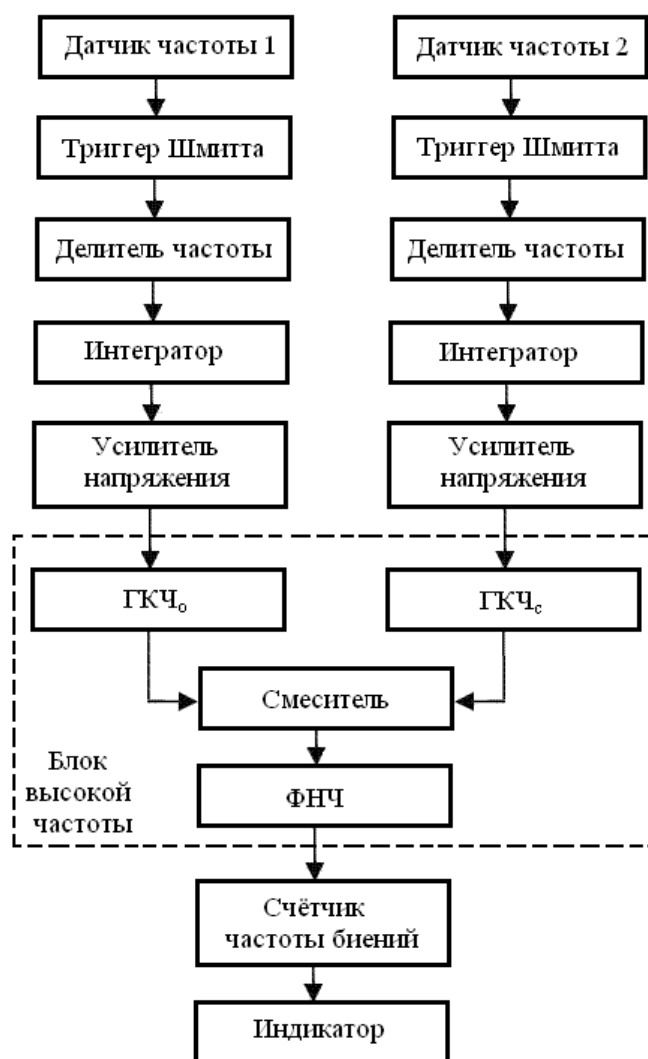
Датчик частоты 1

Триггер Шмитта

Делитель частоты

Интегратор

Усилитель напряжения

Датчик частоты 2

Триггер Шмитта

Делитель частоты

Интегратор

Усилитель напряжения

ГКЧ$_о$

ГКЧ$_с$

Смеситель

Блок высокой частоты

ФНЧ

Счётчик частоты биений

Индикатор